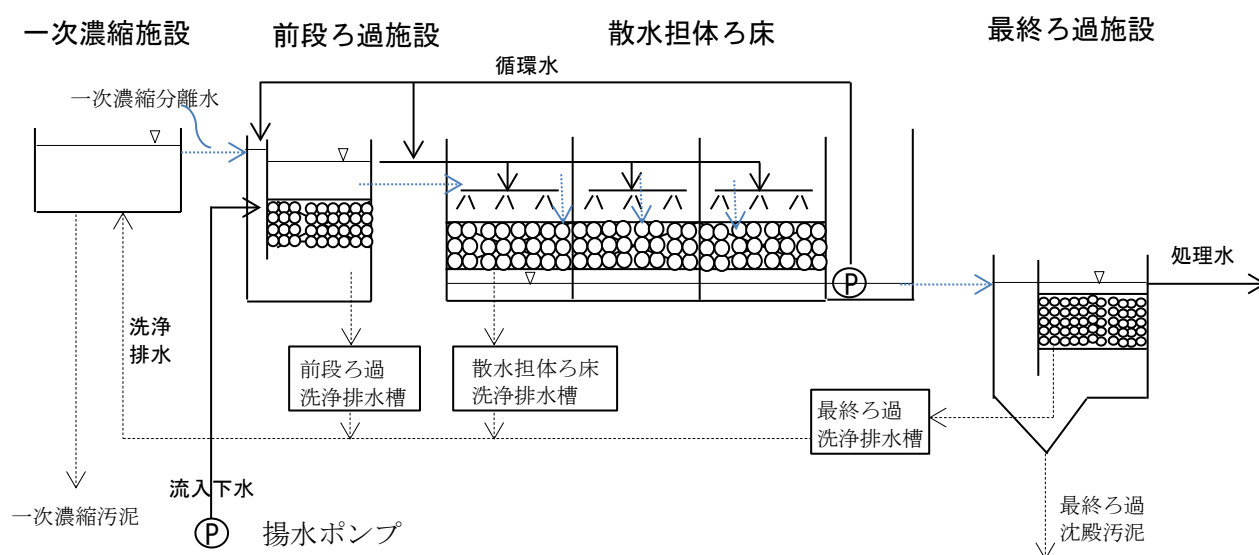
一次濃縮施設

前段ろ過施設

散水担体ろ床

最終ろ過施設

循環水

一次濃縮分離水

処理水

洗浄
排水

前段ろ過
洗浄排水槽

散水担体ろ床
洗浄排水槽

最終ろ過
洗浄排水槽

流入下水

一次濃縮汚泥

Ⓟ 揚水ポンプ

最終ろ過
沈殿汚泥